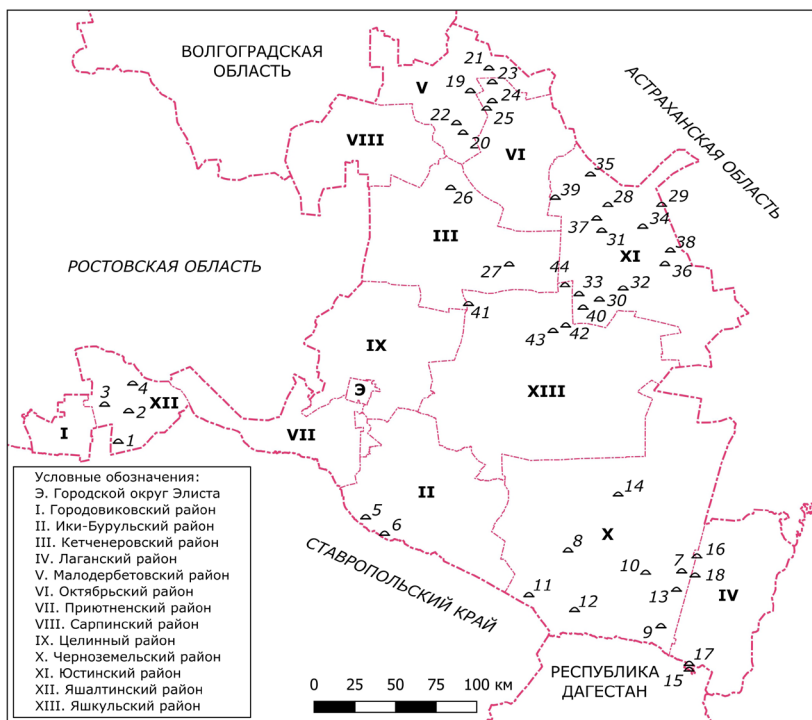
ВОЛГОГРАДСКАЯ ОБЛАСТЬ

АСТРАХАНСКАЯ ОБЛАСТЬ

РОСТОВСКАЯ ОБЛАСТЬ

СТАВРОПОЛЬСКИЙ КРАЙ

РЕСПУБЛИКА ДАГЕСТАН

V
VIII
VI
III
XI
IX
Э
XIII
XII
I
VII
II
X
IV

21 23 19 24 22 25 20 35 26 39 28 29 37 34 31 38 27 44 36 33 32 30 41 40 43 42 3 4 2 1 14 5 6 8 16 10 7 18 11 13 12 9 17 15

Условные обозначения:
Э. Городской округ Элиста
I. Городовиковский район
II. Ики-Бурульский район
III. Кетченеровский район
IV. Лаганский район
V. Малодербетовский район
VI. Октябрьский район
VII. Приютненский район
VIII. Сарпинский район
IX. Целинный район
X. Черноземельский район
XI. Юстинский район
XII. Яшалтинский район
XIII. Яшкульский район

0 25 50 75 100 км